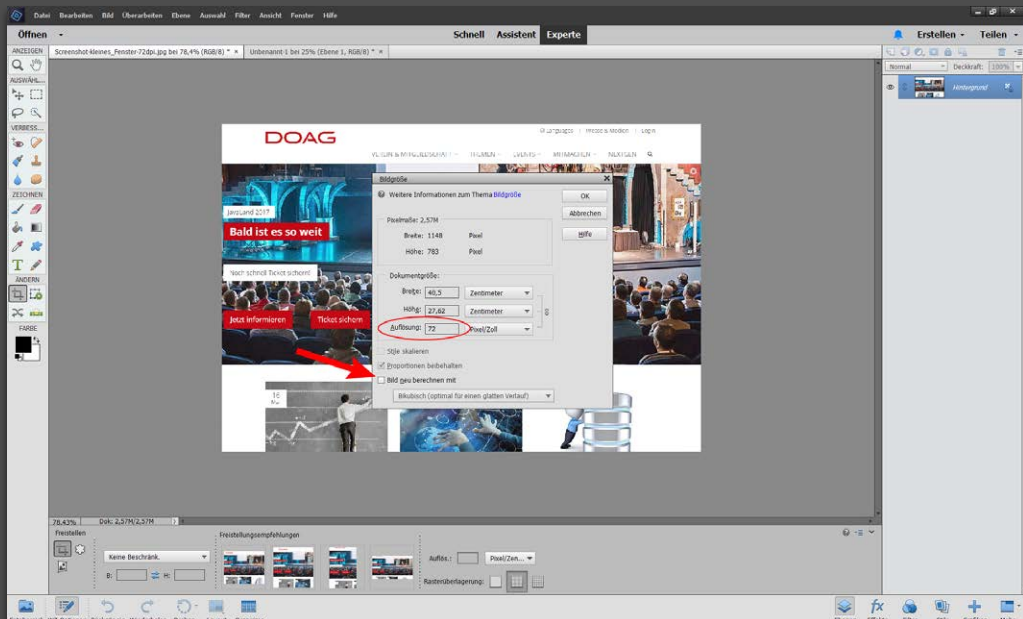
Datei Bearbeiten Bild Überarbeiten Ebene Auswahl Filter Ansicht Fenster Hilfe

Öffnen

Schnell Assistent Experte

Erstellen Teilen

Screenshot-kleines_Fenster-72dpi.jpg bei 78,4% (RGB/8) * × Unbenannt-1 bei 25% (Ebene 1, RGB/8) * ×

ANZEIGEN
AUSWÄHL...
VERBESS...
ZEICHNEN
ÄNDERN
FARBE

Normal Deckkraft: 100%

Hintergrund

DOAG

Languages | Presse & Medien | Login

VERBUND & MITGLIEDSCHAFT THEMEN EVENTS MITMACHEN NEXTGEN

JavaLand 2017

Bald ist es so weit

Noch schnell Ticket sichern!

Jetzt informieren Ticket sichern

Bildgröße

Weitere Informationen zum Thema Bildgröße

OK
Abbrechen
Hilfe

Pixelmaße: 2,57M

Breite: 1148 Pixel
Höhe: 783 Pixel

Dokumentgröße:

Breite: 40,5 Zentimeter
Höhe: 27,62 Zentimeter
Auflösung: 72 Pixel/Zoll

Stile skalieren
Proportionen beibehalten
Bild neu berechnen mit

Bikubisch (optimal für einen glatten Verlauf)

16

78,43% Dok: 2,57M/2,57M

Freistellen

Freistellungsempfehlungen

Keine Beschränk.

B: H:

Auflös.: Pixel/Zen...

Rasterüberlagerung: